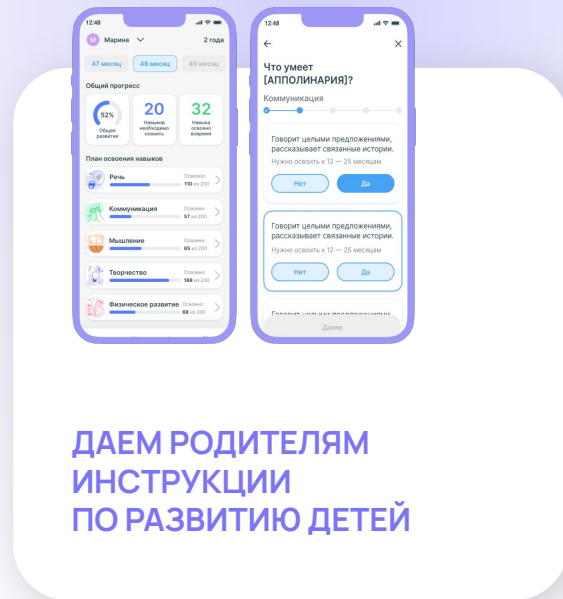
12:48

М Марина

2 года

47 месяц

48 месяц

49 месяц

Общий прогресс

52%

Общее развитие

20

Навыков необходимо освоить

32

Навыка освоено вовремя

План освоения навыков

Речь

Освоено: 110 из 200

Коммуникация

Освоено: 57 из 200

Мышление

Освоено: 85 из 200

Творчество

Освоено: 168 из 200

Физическое развитие

Освоено: 68 из 200

12:48

Что умеет [АППОЛИНАРИЯ]?

Коммуникация

Говорит целыми предложениями, рассказывает связанные истории.

Нужно освоить к 12 — 25 месяцам

Нет

Да

Говорит целыми предложениями, рассказывает связанные истории.

Нужно освоить к 12 — 25 месяцам

Нет

Да

Говорит целыми предложениями

Далее

ДАЕМ РОДИТЕЛЯМ ИНСТРУКЦИИ ПО РАЗВИТИЮ ДЕТЕЙ